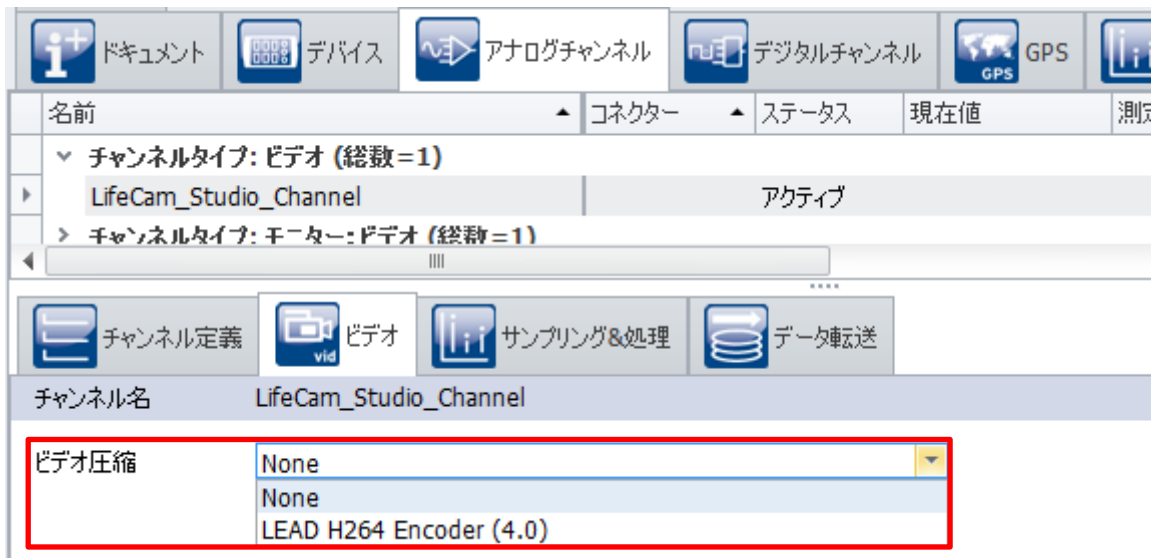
ドキュメント デバイス アナログチャンネル デジタルチャンネル GPS

| 名前 | コネクター | ステータス | 現在値 | 測定 |
|---|---|---|---|---|
| チャンネルタイプ: ビデオ (総数=1) | | | | |
| LifeCam_Studio_Channel | | アクティブ | | |
| チャンネルタイプ: モニター: ビデオ (総数=1) | | | | |

チャンネル定義 vid ビデオ サンプリング&処理 データ転送

チャンネル名 LifeCam_Studio_Channel

ビデオ圧縮 None
None
LEAD H264 Encoder (4.0)